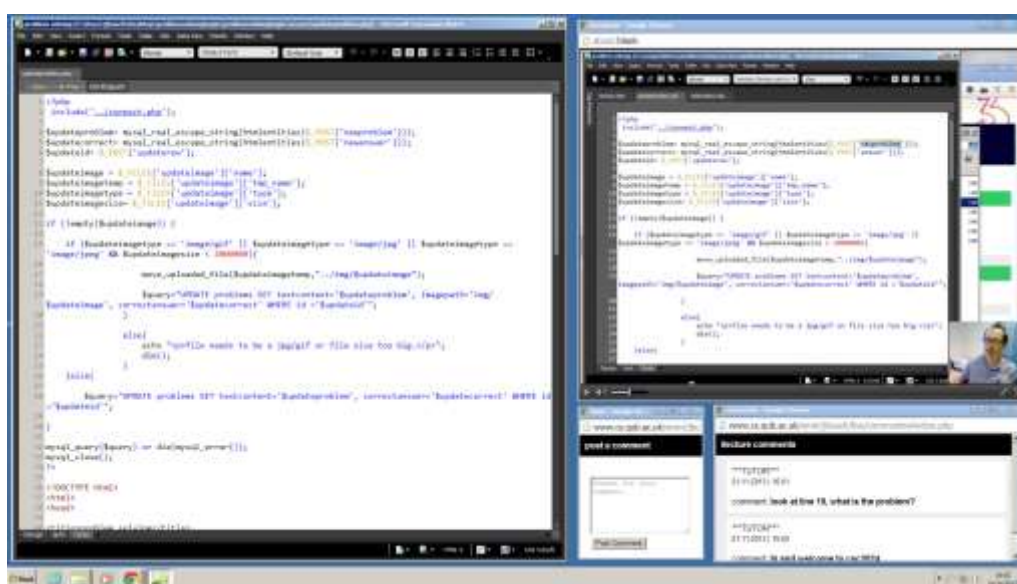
<?php
include("../connect.php");

$updateproblem= mysql_real_escape_string(htmlentities($_POST["newproblem"]));
$updatecorrect= mysql_real_escape_string(htmlentities($_POST["newanswer"]));
$updateid= $_POST["updaterow"];

$updateimage = $_FILES["updateimage"]["name"];
$updateimagetemp = $_FILES["updateimage"]["tmp_name"];
$updateimagetype = $_FILES["updateimage"]["type"];
$updateimagesize= $_FILES["updateimage"]["size"];

if (!empty($updateimage)) {

if ($updateimagetype == "image/gif" || $updateimagetype == "image/jpg" || $updateimagetype == "image/jpeg" && $updateimagesize < 1000000){

move_uploaded_file($updateimagetemp,"../img/$updateimage");

$query="UPDATE problems SET textcontent='$updateproblem', imagepath='img/$updateimage', correctanswer='$updatecorrect' WHERE id = '$updateid'";
}

else{
echo "<p>File needs to be a jpg/gif or file size too big.</p>";
die();
}

}else{

$query="UPDATE problems SET textcontent='$updateproblem', correctanswer='$updatecorrect' WHERE id ='$updateid'";

}

mysql_query($query) or die(mysql_error());
mysql_close();
?>

<!DOCTYPE html>
<html>
<head>

post a comment

Post Comment

lecture comments

**TUTOR**
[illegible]
comment: look at line 19, what is the problem?

**TUTOR**
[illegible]
comment: hi and welcome to csc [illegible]